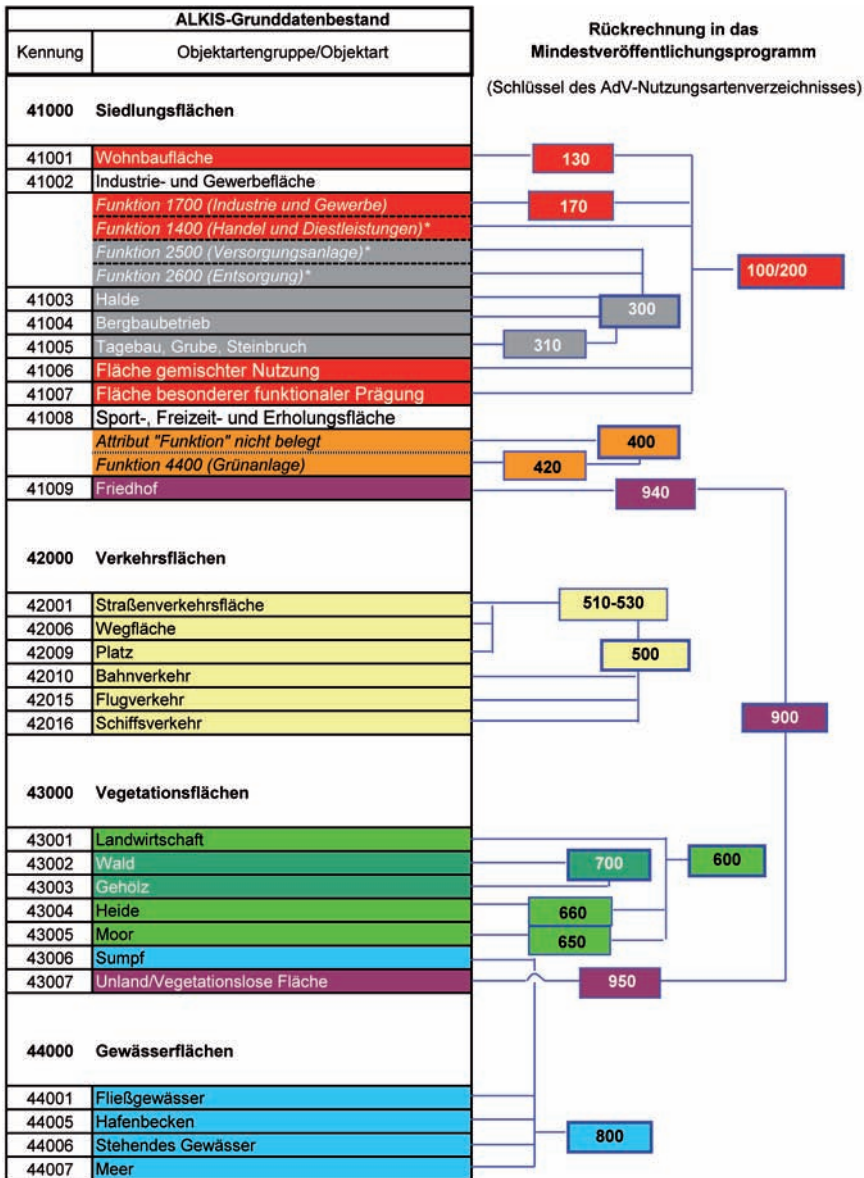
| ALKIS-Grunddatenbestand | |
|---|---|
| Kennung | Objektartengruppe/Objektart |
| 41000 | Siedlungsflächen |
| 41001 | Wohnbaufläche |
| 41002 | Industrie- und Gewerbefläche |
| | Funktion 1700 (Industrie und Gewerbe) |
| | Funktion 1400 (Handel und Diestleistungen)* |
| | Funktion 2500 (Versorgungsanlage)* |
| | Funktion 2600 (Entsorgung)* |
| 41003 | Halde |
| 41004 | Bergbaubetrieb |
| 41005 | Tagebau, Grube, Steinbruch |
| 41006 | Fläche gemischter Nutzung |
| 41007 | Fläche besonderer funktionaler Prägung |
| 41008 | Sport-, Freizeit- und Erholungsfläche |
| | Attribut "Funktion" nicht belegt |
| | Funktion 4400 (Grünanlage) |
| 41009 | Friedhof |
| 42000 | Verkehrsflächen |
| 42001 | Straßenverkehrsfläche |
| 42006 | Wegfläche |
| 42009 | Platz |
| 42010 | Bahnverkehr |
| 42015 | Flugverkehr |
| 42016 | Schiffsverkehr |
| 43000 | Vegetationsflächen |
| 43001 | Landwirtschaft |
| 43002 | Wald |
| 43003 | Gehölz |
| 43004 | Heide |
| 43005 | Moor |
| 43006 | Sumpf |
| 43007 | Unland/Vegetationslose Fläche |
| 44000 | Gewässerflächen |
| 44001 | Fließgewässer |
| 44005 | Hafenbecken |
| 44006 | Stehendes Gewässer |
| 44007 | Meer |

Rückrechnung in das Mindestveröffentlichungsprogramm

(Schlüssel des AdV-Nutzungsartenverzeichnisses)

130
170
100/200
300
310
400
420
940
510-530
500
900
600
700
660
650
950
800